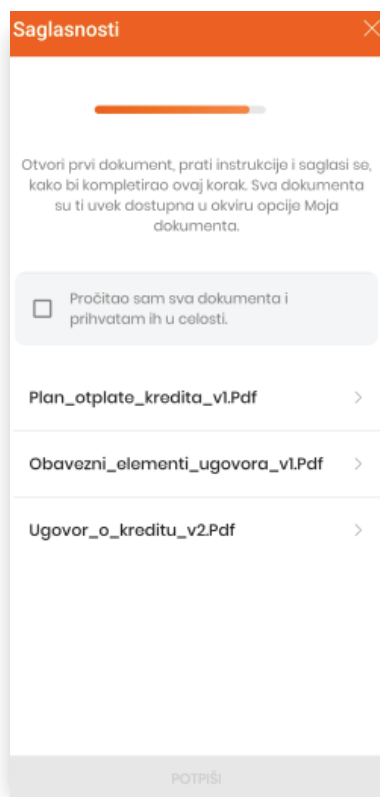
Saglasnosti

Otvori prvi dokument, prati instrukcije i saglasi se, kako bi kompletirao ovaj korak. Sva dokumenta su ti uvek dostupna u okviru opcije Moja dokumenta.

Pročitao sam sva dokumenta i prihvatam ih u celosti.

Plan_otplate_kredita_v1.Pdf

Obavezni_elementi_ugovora_v1.Pdf

Ugovor_o_kreditu_v2.Pdf

POTPIŠI